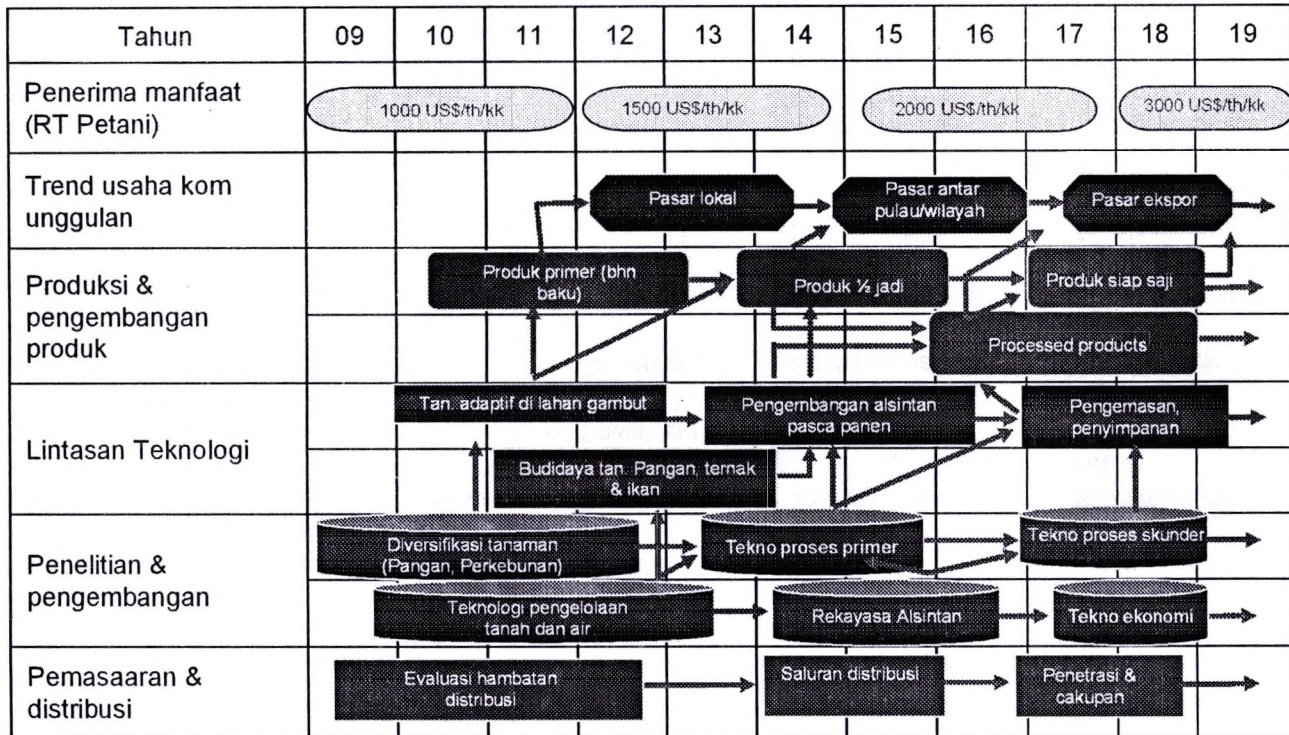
Tahun | 09 | 10 | 11 | 12 | 13 | 14 | 15 | 16 | 17 | 18 | 19

Penerima manfaat (RT Petani)
1000 US$/th/kk
1500 US$/th/kk
2000 US$/th/kk
3000 US$/th/kk

Trend usaha kom unggulan
Pasar lokal
Pasar antar pulau/wilayah
Pasar ekspor

Produksi & pengembangan produk
Produk primer (bhn baku)
Produk ½ jadi
Produk siap saji
Processed products

Lintasan Teknologi
Tan. adaptif di lahan gambut
Pengembangan alsintan pasca panen
Pengemasan, penyimpanan
Budidaya tan. Pangan, ternak & ikan

Penelitian & pengembangan
Diversifikasi tanaman (Pangan, Perkebunan)
Tekno proses primer
Tekno proses skunder
Teknologi pengelolaan tanah dan air
Rekayasa Alsintan
Tekno ekonomi

Pemasaaran & distribusi
Evaluasi hambatan distribusi
Saluran distribusi
Penetrasi & cakupan